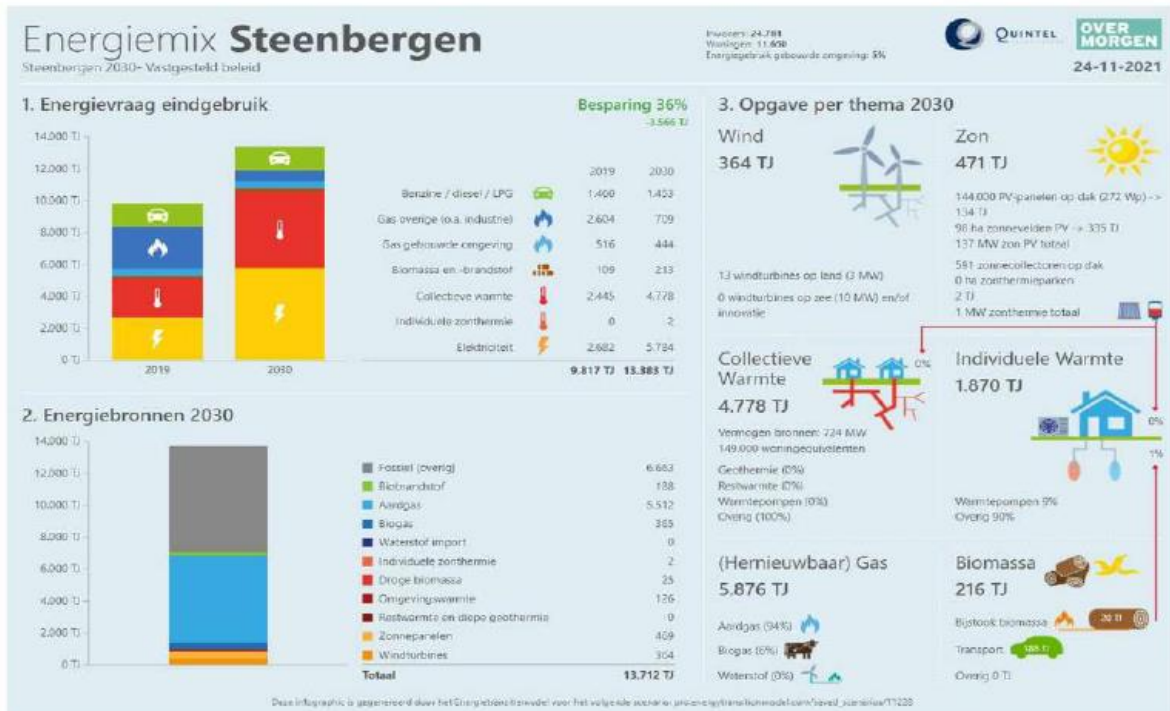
Energiemix **Steenbergen**

Steenbergen 2030– Vastgesteld beleid

Inwoners: 24.781
Woningen: 11.650
Energiegebruik gebouwde omgeving: 5%

QUINTEL

OVER MORGEN

24-11-2021

1. Energievraag eindgebruik

Besparing 36%
-3.566 TJ

14.000 TJ
12.000 TJ
10.000 TJ
8.000 TJ
6.000 TJ
4.000 TJ
2.000 TJ
0 TJ

2019
2030

| | 2019 | 2030 |
|---|---|---|
| Benzine / diesel / LPG | 1.460 | 1.453 |
| Gas overige (o.a. industrie) | 2.604 | 709 |
| Gas gebouwde omgeving | 516 | 444 |
| Biomassa en -brandstof | 109 | 213 |
| Collectieve warmte | 2.445 | 4.778 |
| Individuele zonthermie | 0 | 2 |
| Elektriciteit | 2.682 | 5.784 |
| | 9.817 TJ | 13.383 TJ |

2. Energiebronnen 2030

14.000 TJ
12.000 TJ
10.000 TJ
8.000 TJ
6.000 TJ
4.000 TJ
2.000 TJ
0 TJ

| | |
|---|---|
| Fossiel (overig) | 6.683 |
| Biobrandstof | 138 |
| Aardgas | 5.512 |
| Biogas | 365 |
| Waterstof import | 0 |
| Individuele zonthermie | 2 |
| Droge biomassa | 25 |
| Omgevingswarmte | 126 |
| Restwarmte en diepe geothermie | 0 |
| Zonnepanelen | 469 |
| Windturbines | 364 |
| Totaal | 13.712 TJ |

3. Opgave per thema 2030

Wind
364 TJ

13 windturbines op land (3 MW)
0 windturbines op zee (10 MW) en/of innovatie

Zon
471 TJ

144.000 PV-panelen op dak (272 Wp) -> 134 TJ
98 ha zonnevelden PV -> 335 TJ
137 MW zon PV totaal
581 zonnecollectoren op dak
0 ha zonthermieparken
2 TJ
1 MW zonthermie totaal

Collectieve Warmte
4.778 TJ

0%

Vermogen bronnen: 224 MW
149.000 woningequivalenten
Geothermie (0%)
Restwarmte (0%)
Warmtepompen (0%)
Overig (100%)

Individuele Warmte
1.870 TJ

0%
1%

Warmtepompen 9%
Overig 90%

(Hernieuwbaar) Gas
5.876 TJ

Aardgas (94%)
Biogas (6%)
Waterstof (0%)

Biomassa
216 TJ

Bijstook biomassa
20 TJ
Transport
188 TJ
Overig 0 TJ

Deze infographic is gegenereerd door het Energietransitiemodel voor het volgende scenario: pro.energytransitionmodel.com/saved_scenarios/11220